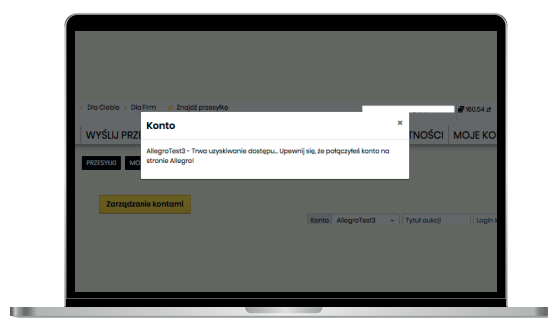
Dla Ciebie Dla Firm Znajdź przesyłkę

160.54 zł

WYŚLIJ PRZ

TNOŚCI MOJE KO

PRZESYŁKI MO

Konto

×

AllegroTest3 - Trwa uzyskiwanie dostępu... Upewnij się, że połączyłeś konto na stronie Allegro!

Zarządzanie kontami

Konto AllegroTest3 Tytuł aukcji Login k